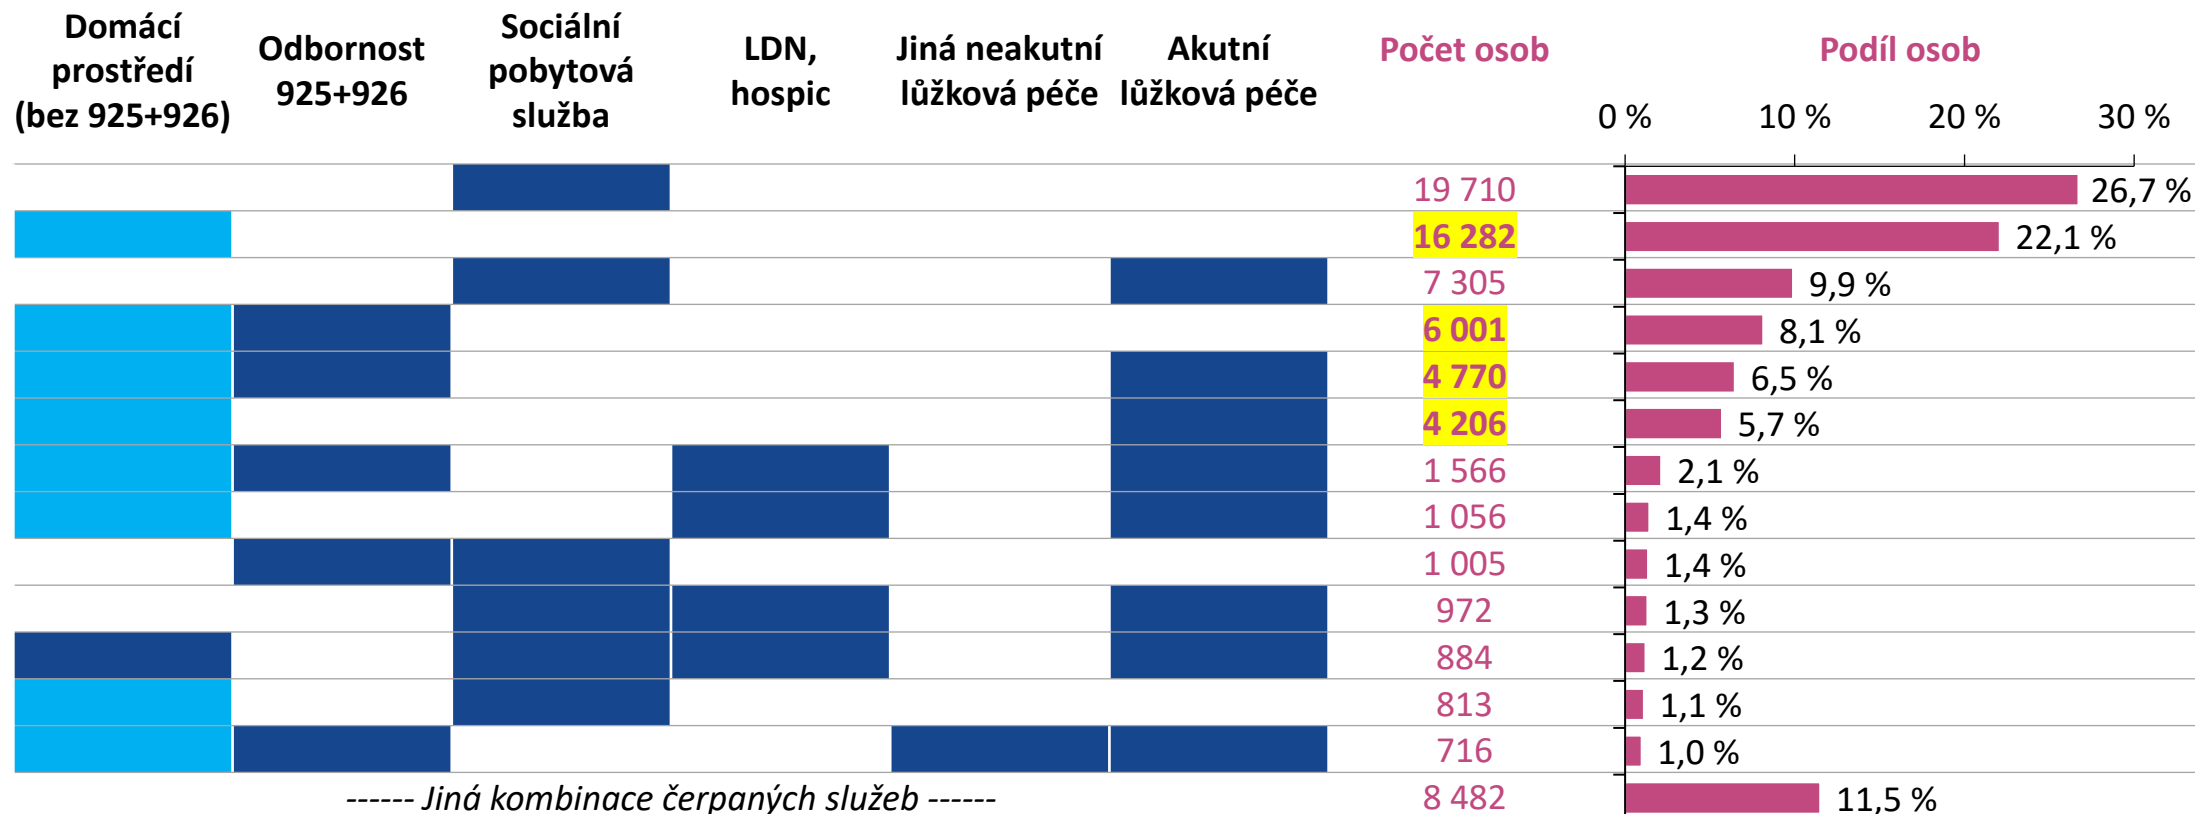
| Domácí prostředí (bez 925+926) | Odbornost 925+926 | Sociální pobytová služba | LDN, hospic | Jiná neakutní lůžková péče | Akutní lůžková péče | Počet osob | Podíl osob |
|---|---|---|---|---|---|---|---|
| | | | | | | 19 710 | 26,7 % |
| | | | | | | 16 282 | 22,1 % |
| | | | | | | 7 305 | 9,9 % |
| | | | | | | 6 001 | 8,1 % |
| | | | | | | 4 770 | 6,5 % |
| | | | | | | 4 206 | 5,7 % |
| | | | | | | 1 566 | 2,1 % |
| | | | | | | 1 056 | 1,4 % |
| | | | | | | 1 005 | 1,4 % |
| | | | | | | 972 | 1,3 % |
| | | | | | | 884 | 1,2 % |
| | | | | | | 813 | 1,1 % |
| | | | | | | 716 | 1,0 % |
| ------ Jiná kombinace čerpaných služeb ------ | | | | | | 8 482 | 11,5 % |

0 % 10 % 20 % 30 %